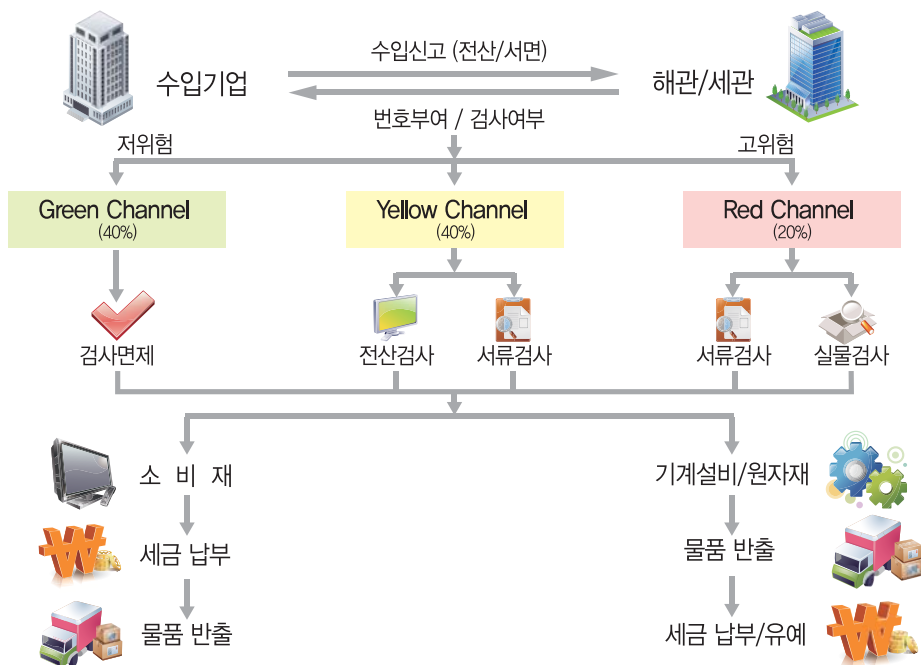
수입기업

수입신고 (전산/서면)

해관/세관

번호부여 / 검사여부

저위험

고위험

Green Channel
(40%)

Yellow Channel
(40%)

Red Channel
(20%)

검사면제

전산검사

서류검사

서류검사

실물검사

소 비 재

세금 납부

물품 반출

기계설비/원자재

물품 반출

세금 납부/유예